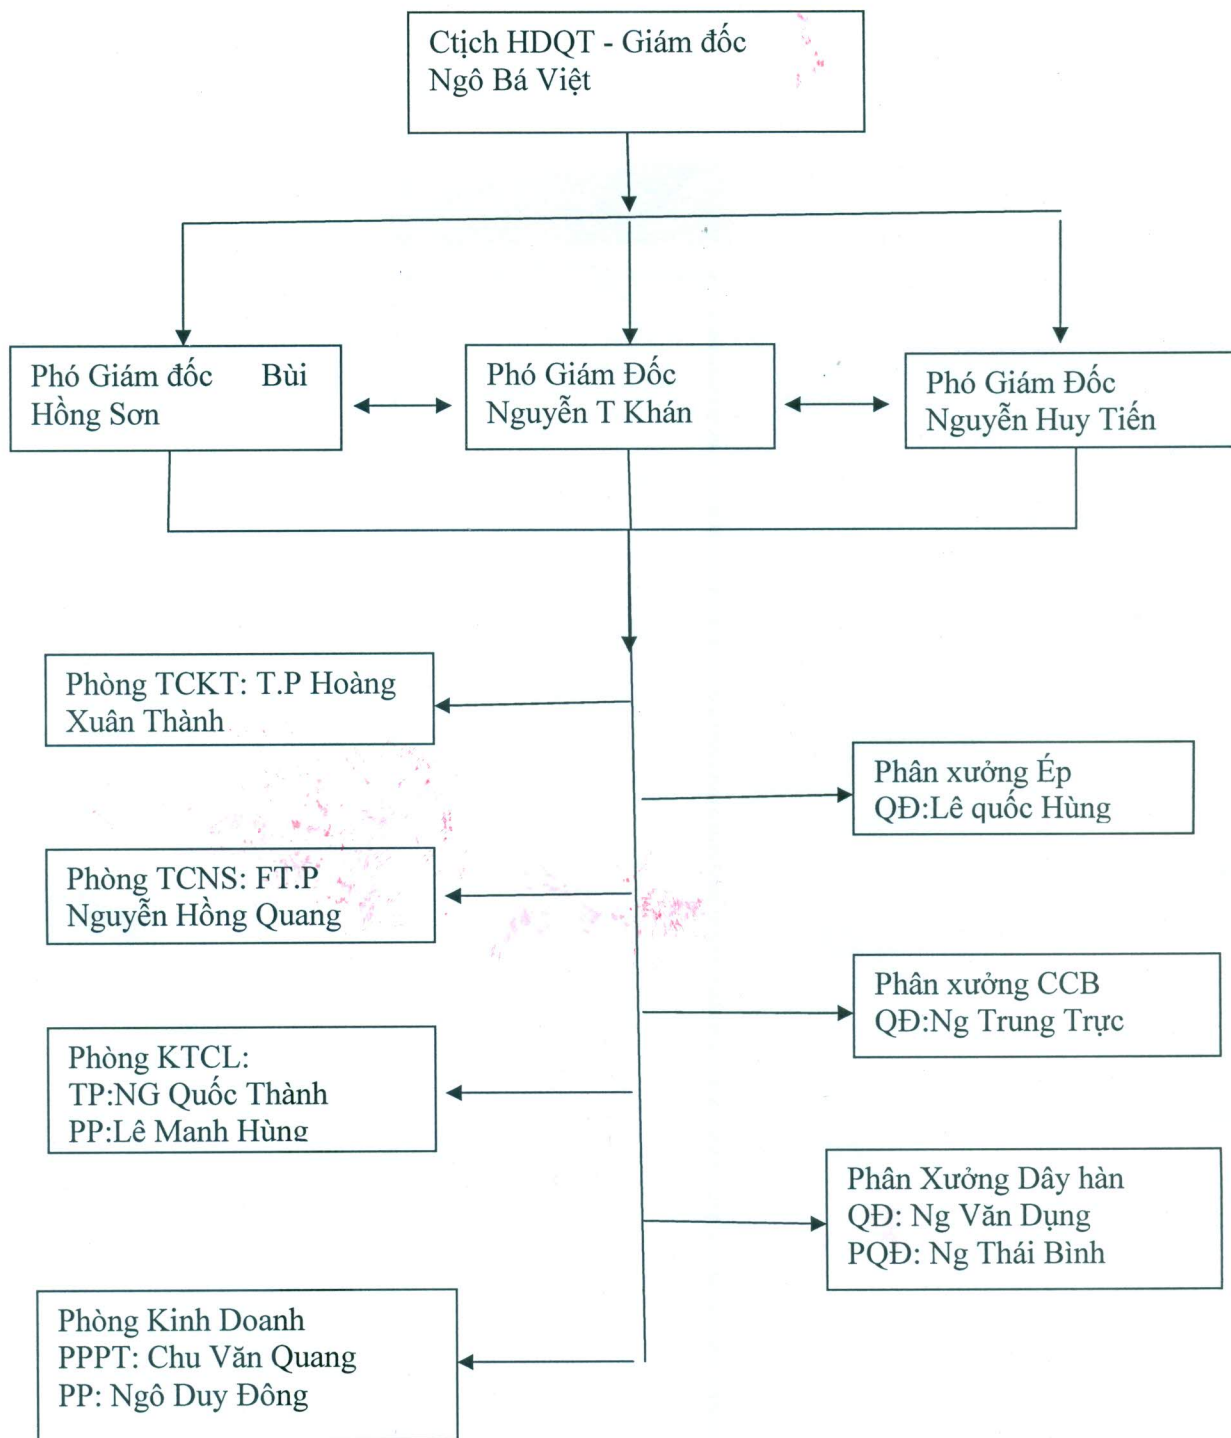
Ctịch HDQT - Giám đốc
Ngô Bá Việt

Phó Giám đốc Bùi Hồng Sơn

Phó Giám Đốc
Nguyễn T Khán

Phó Giám Đốc
Nguyễn Huy Tiến

Phòng TCKT: T.P Hoàng Xuân Thành

Phân xưởng Ép
QĐ:Lê quốc Hùng

Phòng TCNS: FT.P
Nguyễn Hồng Quang

Phân xưởng CCB
QĐ:Ng Trung Trực

Phòng KTCL:
TP:NG Quốc Thành
PP:Lê Manh Hùng

Phân Xưởng Dây hàn
QĐ: Ng Văn Dụng
PQĐ: Ng Thái Bình

Phòng Kinh Doanh
PPPT: Chu Văn Quang
PP: Ngô Duy Đông